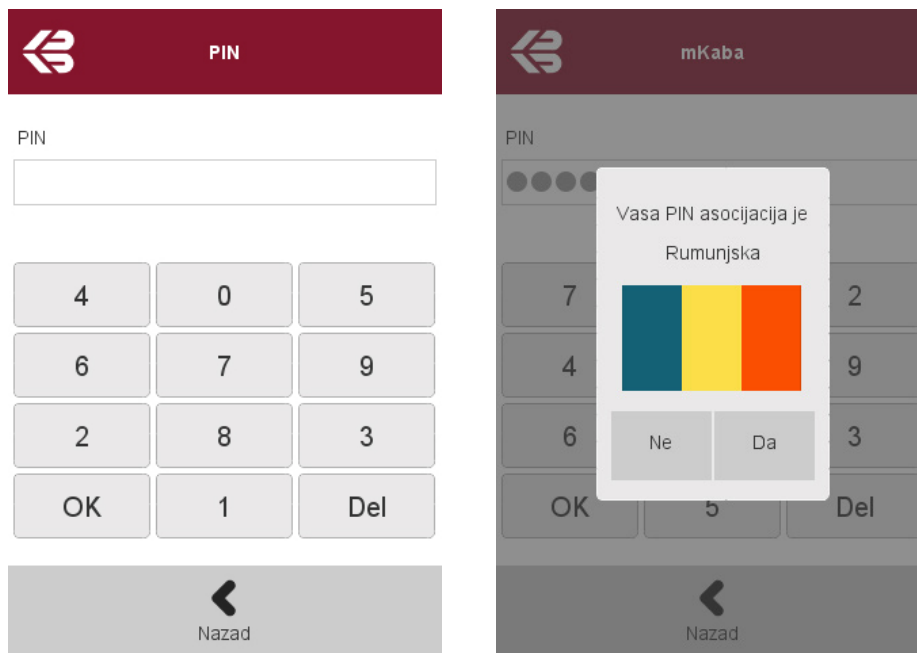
PIN

PIN

| 4 | 0 | 5 |
|---|---|---|
| 6 | 7 | 9 |
| 2 | 8 | 3 |
| OK | 1 | Del |

Nazad

mKaba

PIN

Vasa PIN asocijacija je

Rumunjska

Ne Da

| 7 | | 2 |
|---|---|---|
| 4 | | 9 |
| 6 | | 3 |
| OK | 5 | Del |

Nazad